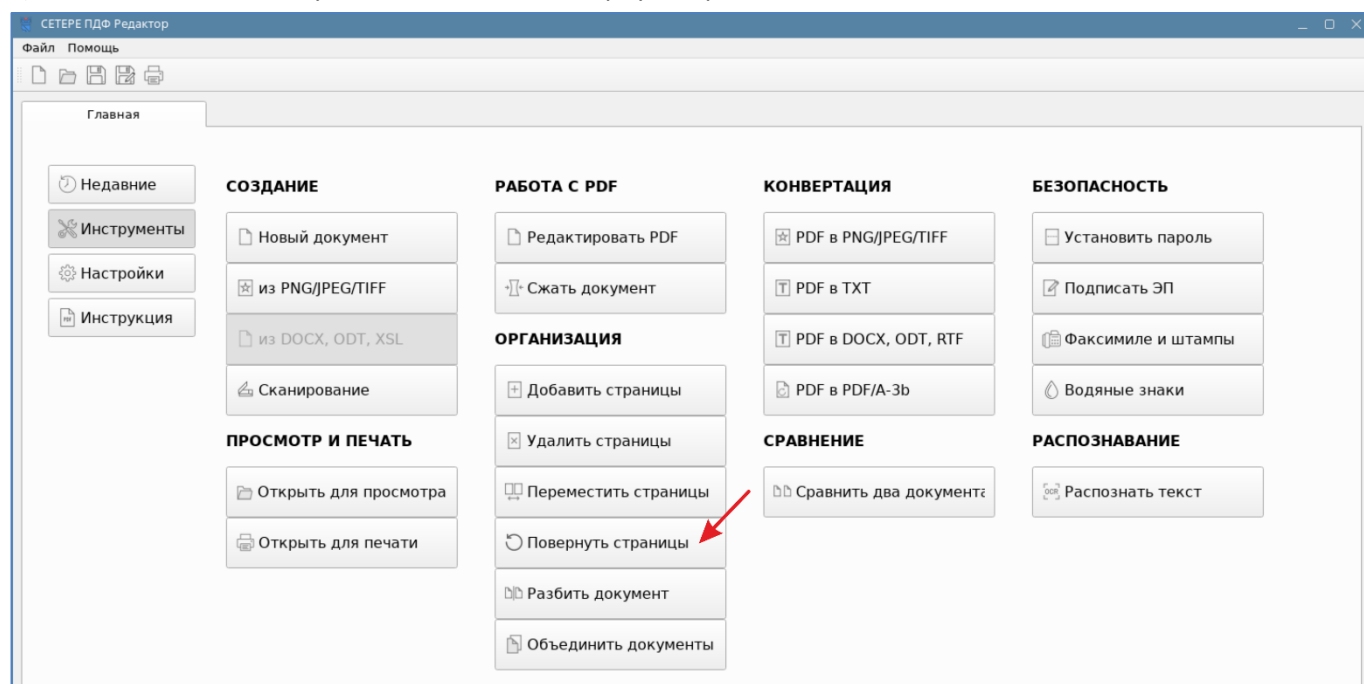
СЕТЕРЕ ПДФ Редактор

Файл Помощь

Главная

Недавние
Инструменты
Настройки
Инструкция

СОЗДАНИЕ
Новый документ
из PNG/JPEG/TIFF
из DOCX, ODT, XSL
Сканирование

ПРОСМОТР И ПЕЧАТЬ
Открыть для просмотра
Открыть для печати

РАБОТА С PDF
Редактировать PDF
Сжать документ

ОРГАНИЗАЦИЯ
Добавить страницы
Удалить страницы
Переместить страницы
Повернуть страницы
Разбить документ
Объединить документы

КОНВЕРТАЦИЯ
PDF в PNG/JPEG/TIFF
PDF в TXT
PDF в DOCX, ODT, RTF
PDF в PDF/A-3b

СРАВНЕНИЕ
Сравнить два документа

БЕЗОПАСНОСТЬ
Установить пароль
Подписать ЭП
Факсимиле и штампы
Водяные знаки

РАСПОЗНАВАНИЕ
Распознать текст